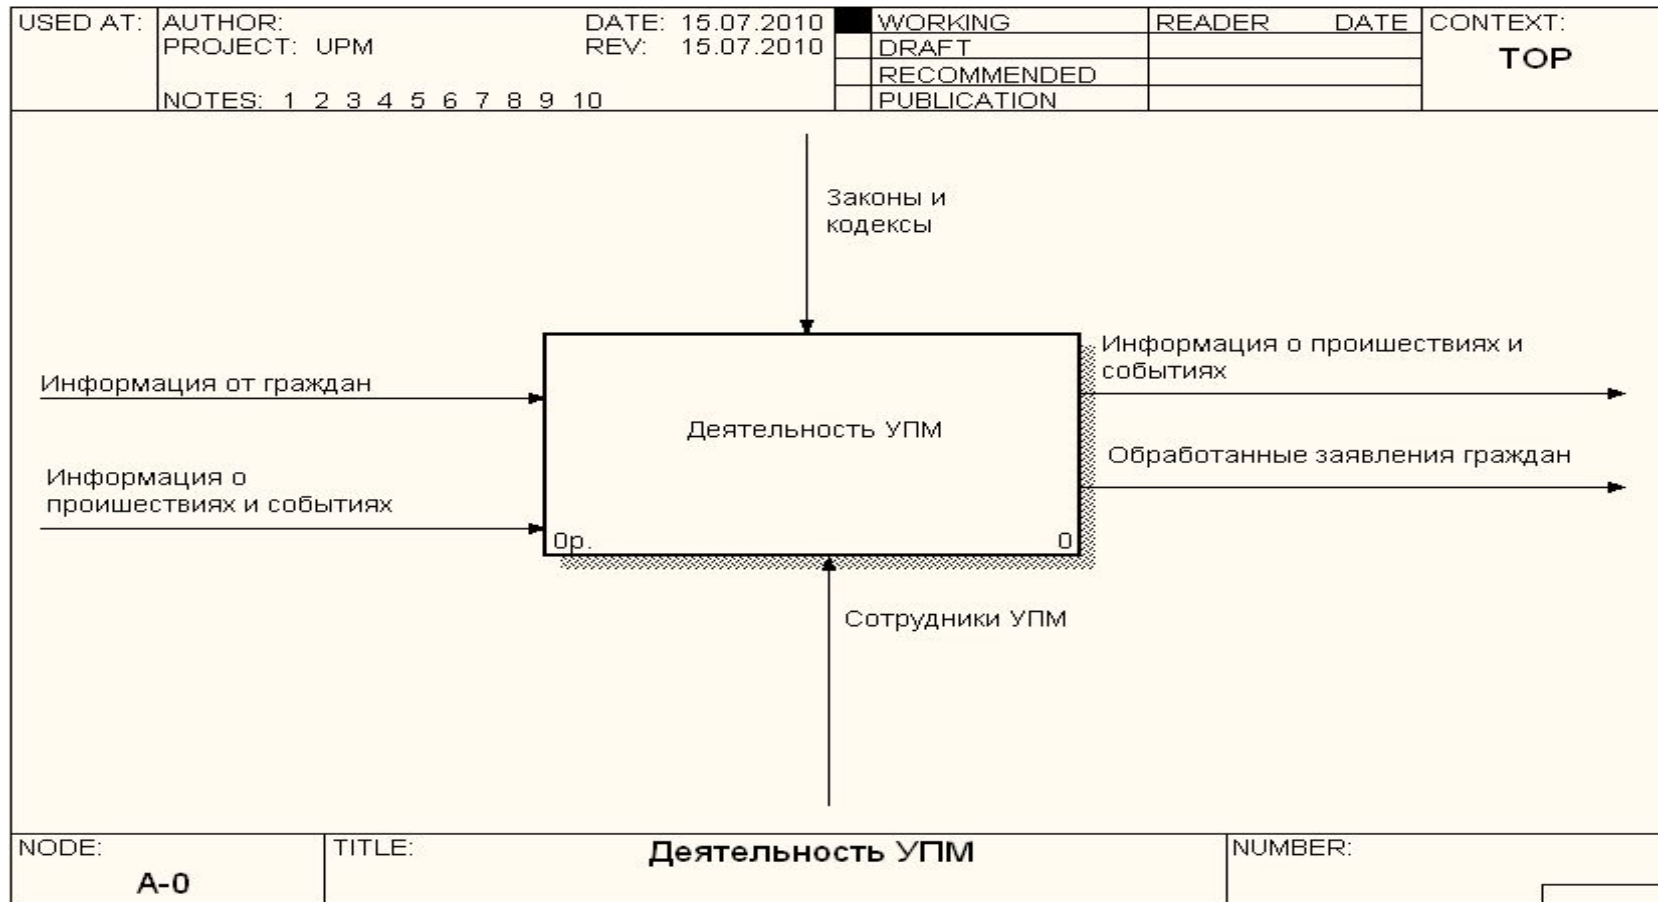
| USED AT: | AUTHOR: PROJECT: UPM NOTES: 1 2 3 4 5 6 7 8 9 10 | DATE: 15.07.2010 REV: 15.07.2010 | WORKING DRAFT RECOMMENDED PUBLICATION | READER DATE | CONTEXT: TOP |
|---|---|---|---|---|---|

Законы и кодексы

Информация от граждан

Информация о происшествиях и событиях

Деятельность УПМ

0р.

0

Информация о происшествиях и событиях

Обработанные заявления граждан

Сотрудники УПМ

| NODE: A-0 | TITLE: Деятельность УПМ | NUMBER: |
|---|---|---|